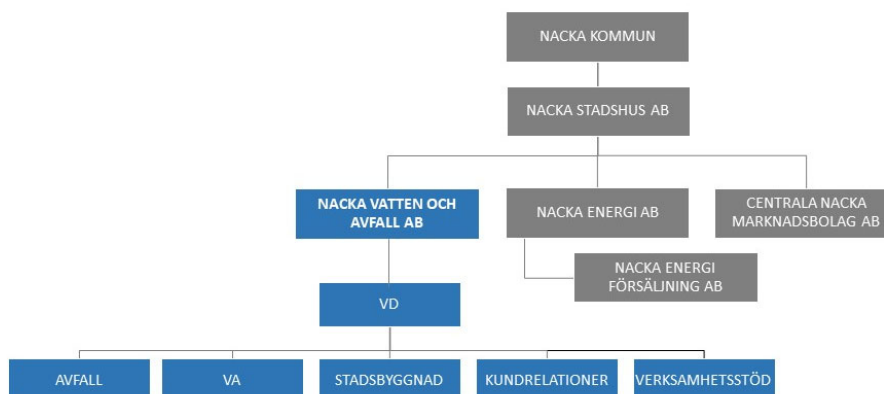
NACKA KOMMUN

NACKA STADSHUS AB

NACKA VATTEN OCH AVFALL AB

NACKA ENERGI AB

CENTRALA NACKA MARKNADSBOLAG AB

NACKA ENERGI FÖRSÄLJNING AB

VD

AVFALL

VA

STADSBYGGNAD

KUNDRELATIONER

VERKSAMHETSSTÖD